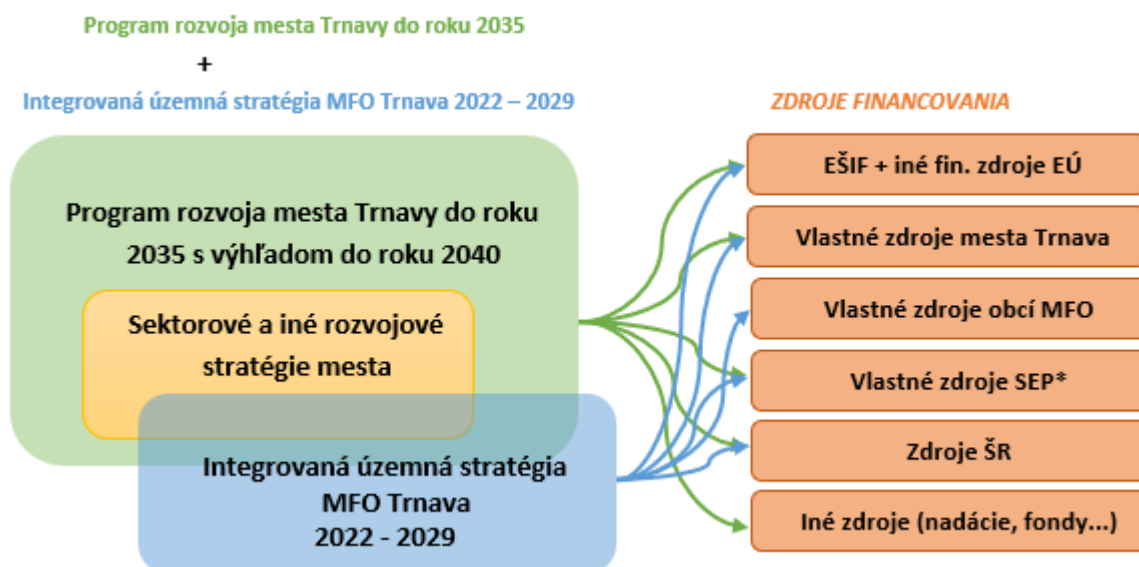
Program rozvoja mesta Trnavy do roku 2035

+

Integrovaná územná stratégia MFO Trnava 2022 – 2029

ZDROJE FINANCOVANIA

Program rozvoja mesta Trnavy do roku 2035 s výhľadom do roku 2040

Sektorové a iné rozvojové stratégie mesta

Integrovaná územná stratégia MFO Trnava 2022 - 2029

EŠIF + iné fin. zdroje EÚ

Vlastné zdroje mesta Trnava

Vlastné zdroje obcí MFO

Vlastné zdroje SEP*

Zdroje ŠR

Iné zdroje (nadácie, fondy...)